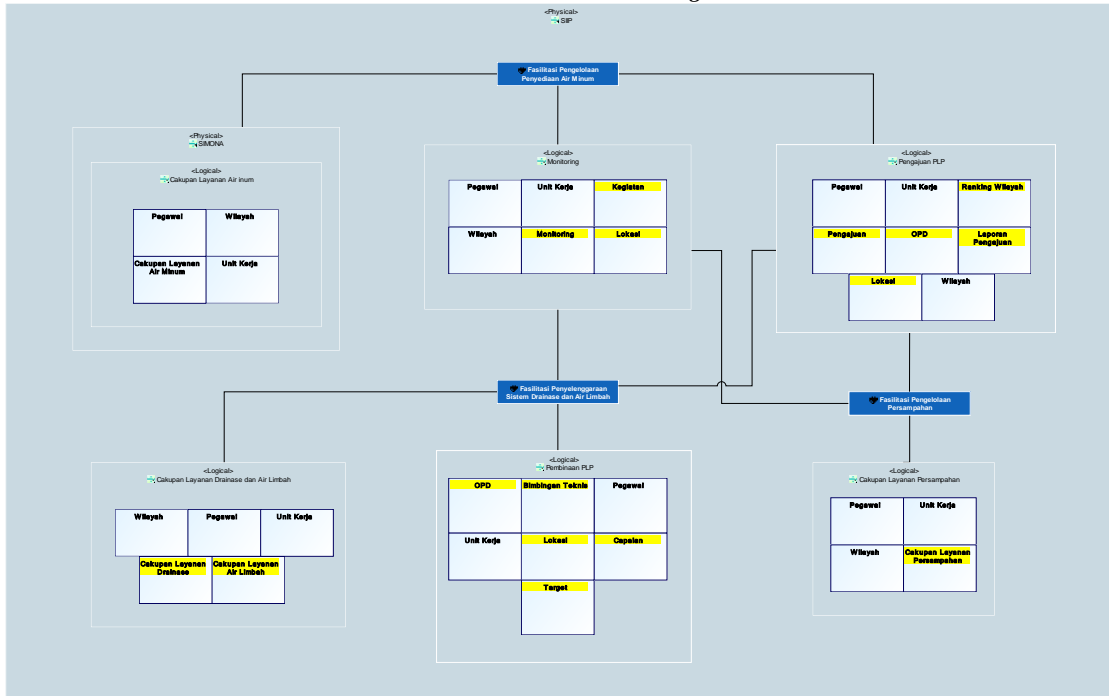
<Physical>
SIP

Fasilitasi Pengelolaan Penyediaan Air Minum

<Physical>
SIMONA

<Logical>
Cakupan Layanan Air inum

Pegawai
Wilayah
Cakupan Layanan Air Minum
Unit Kerja

<Logical>
Monitoring

Pegawai
Unit Kerja
Kegiatan
Wilayah
Monitoring
Lokasi

<Logical>
Pengajuan PLP

Pegawai
Unit Kerja
Ranking Wilayah
Pengajuan
OPD
Laporan Pengajuan
Lokasi
Wilayah

Fasilitasi Penyelenggaraan Sistem Drainase dan Air Limbah

Fasilitasi Pengelolaan Persampahan

<Logical>
Cakupan Layanan Drainase dan Air Limbah

Wilayah
Pegawai
Unit Kerja
Cakupan Layanan Drainase
Cakupan Layanan Air Limbah

<Logical>
Pembinaan PLP

OPD
Bimbingan Teknis
Pegawai
Unit Kerja
Lokasi
Capaian
Target

<Logical>
Cakupan Layanan Persampahan

Pegawai
Unit Kerja
Wilayah
Cakupan Layanan Persampahan